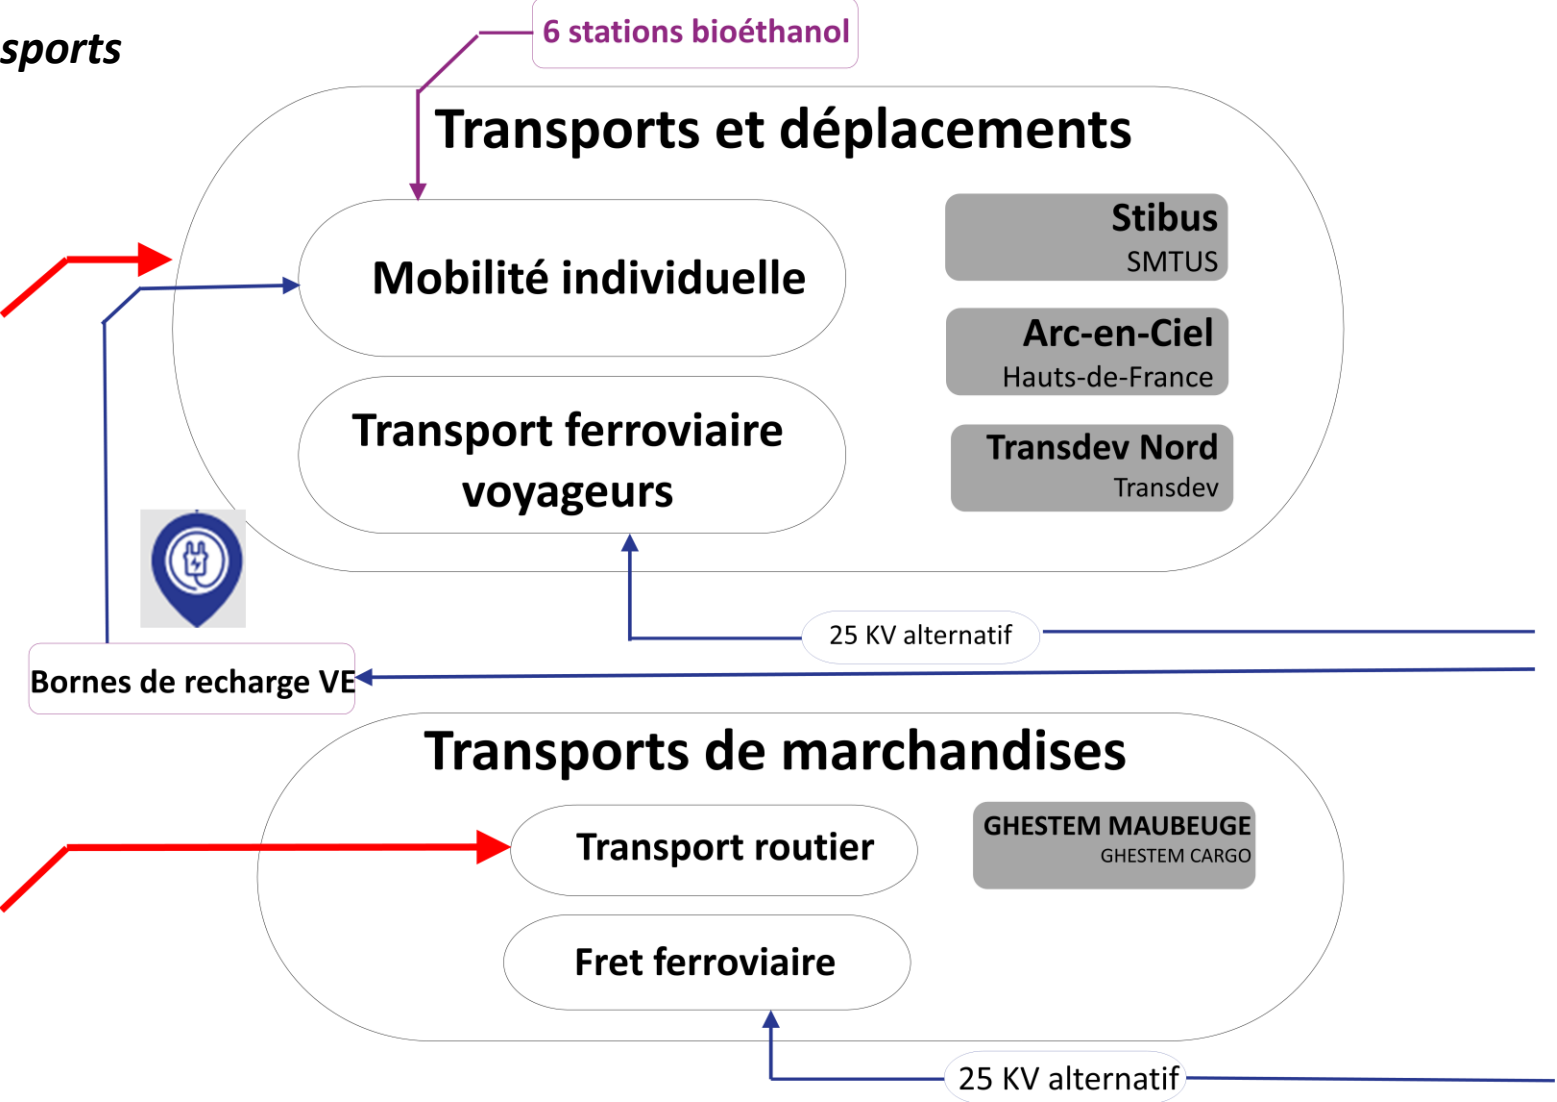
sports

6 stations bioéthanol

Transports et déplacements

Mobilité individuelle

Transport ferroviaire voyageurs

Stibus
SMTUS

Arc-en-Ciel
Hauts-de-France

Transdev Nord
Transdev

25 KV alternatif

Bornes de recharge VE

Transports de marchandises

Transport routier

Fret ferroviaire

GHESTEM MAUBEUGE
GHESTEM CARGO

25 KV alternatif